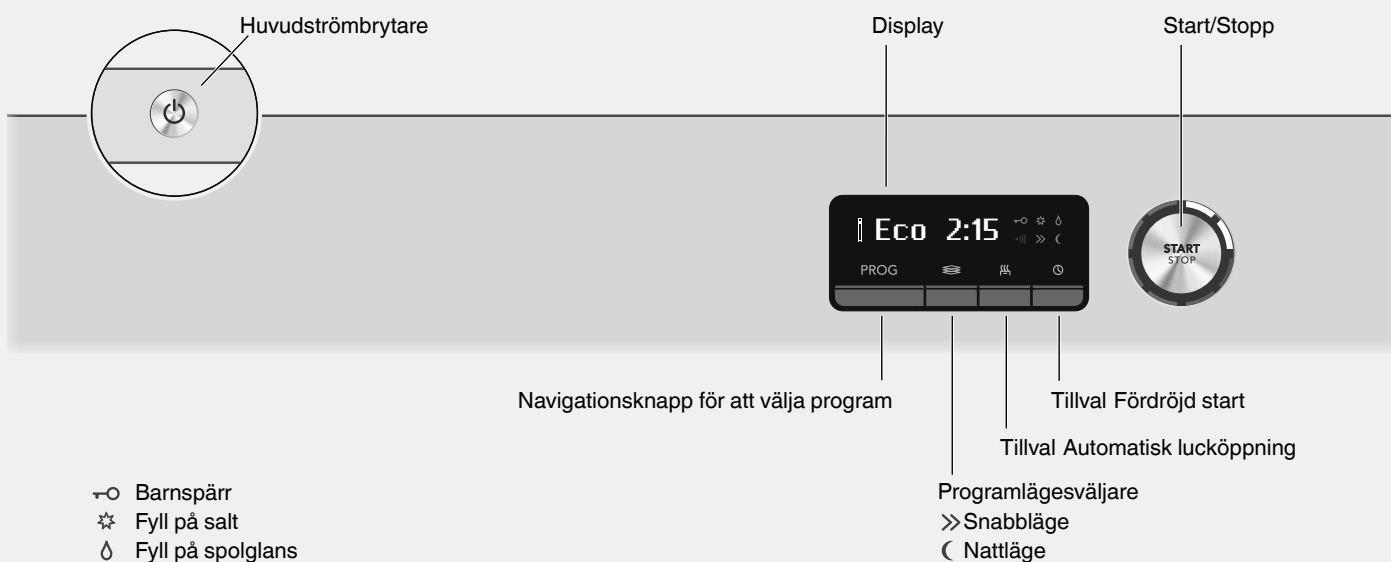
Huvudströmbrytare

Display

Start/Stopp

Eco 2:15

PROG

START
STOP

Navigationsknapp för att välja program

Tillval Fördröjd start

Tillval Automatisk lucköppning

Programlägesväljare
≫Snabbläge
☾ Nattläge

⊸ Barnspärr
✲ Fyll på salt
◊ Fyll på spolglans